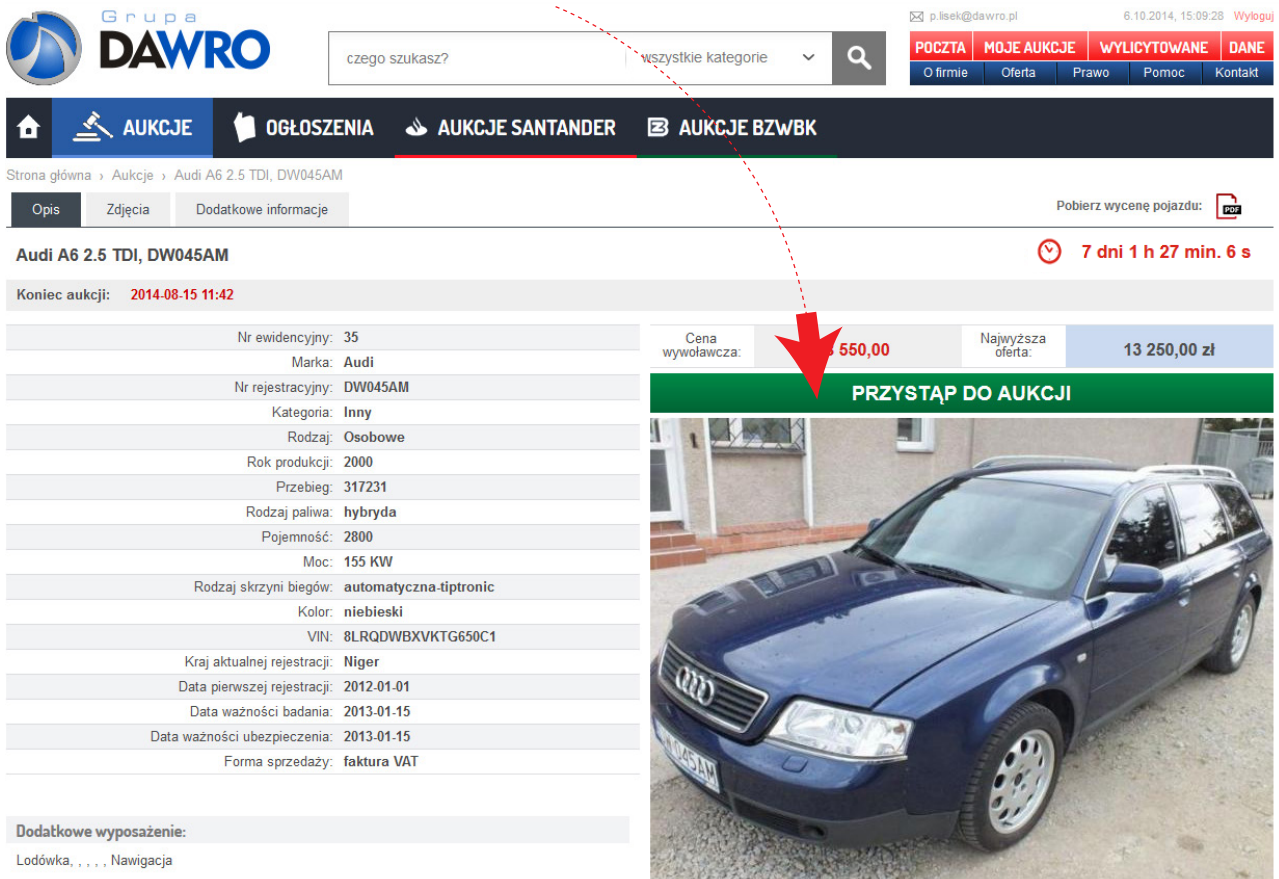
Grupa DAWRO

czego szukasz? wszystkie kategorie

p.lisek@dawro.pl 6.10.2014, 15:09:28 Wyloguj

POCZTA MOJE AUKCJE WYLICYTOWANE DANE

O firmie Oferta Prawo Pomoc Kontakt

AUKCJE OGŁOSZENIA AUKCJE SANTANDER AUKCJE BZWBK

Strona główna › Aukcje › Audi A6 2.5 TDI, DW045AM

Opis Zdjęcia Dodatkowe informacje

Pobierz wycenę pojazdu: PDF

Audi A6 2.5 TDI, DW045AM

7 dni 1 h 27 min. 6 s

Koniec aukcji: 2014-08-15 11:42

| | |
|---|---|
| Nr ewidencyjny: | 35 |
| Marka: | Audi |
| Nr rejestracyjny: | DW045AM |
| Kategoria: | Inny |
| Rodzaj: | Osobowe |
| Rok produkcji: | 2000 |
| Przebieg: | 317231 |
| Rodzaj paliwa: | hybryda |
| Pojemność: | 2800 |
| Moc: | 155 KW |
| Rodzaj skrzyni biegów: | automatyczna-tiptronic |
| Kolor: | niebieski |
| VIN: | 8LRQDWBXVKTG650C1 |
| Kraj aktualnej rejestracji: | Niger |
| Data pierwszej rejestracji: | 2012-01-01 |
| Data ważności badania: | 2013-01-15 |
| Data ważności ubezpieczenia: | 2013-01-15 |
| Forma sprzedaży: | faktura VAT |

Cena wywoławcza: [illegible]3 550,00

Najwyższa oferta: 13 250,00 zł

PRZYSTĄP DO AUKCJI

Dodatkowe wyposażenie:

Lodówka, , , , , Nawigacja

W045AM